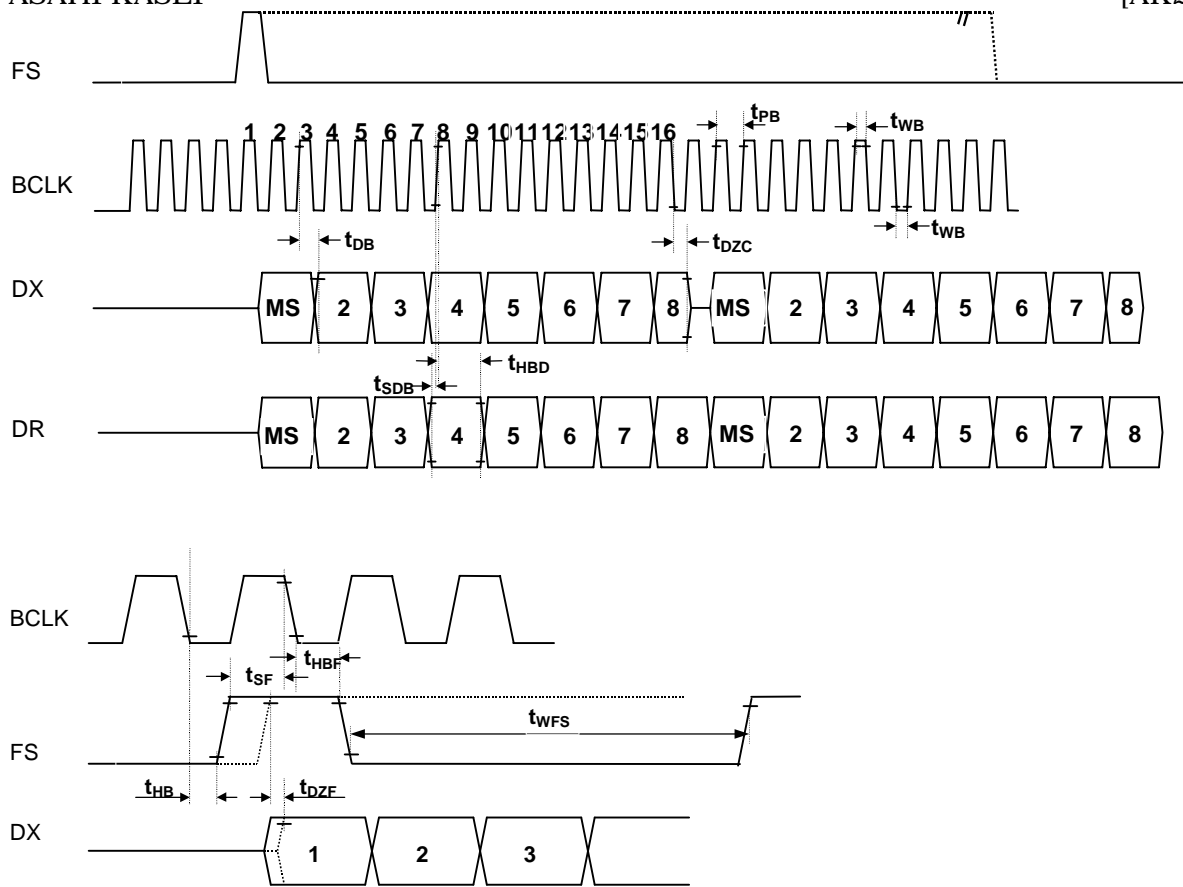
ASAHI KASEI [AK

FS

1 2 3 4 5 6 7 8 9 10 11 12 13 14 15 16 $t_{PB}$ $t_{WB}$

BCLK

$t_{WB}$

$t_{DB}$ $t_{DZC}$

DX

MS 2 3 4 5 6 7 8 MS 2 3 4 5 6 7 8

$t_{HBD}$

$t_{SDB}$

DR

MS 2 3 4 5 6 7 8 MS 2 3 4 5 6 7 8

BCLK

$t_{HBF}$

$t_{SF}$

$t_{WFS}$

FS

$t_{HB}$ $t_{DZF}$

DX

1 2 3